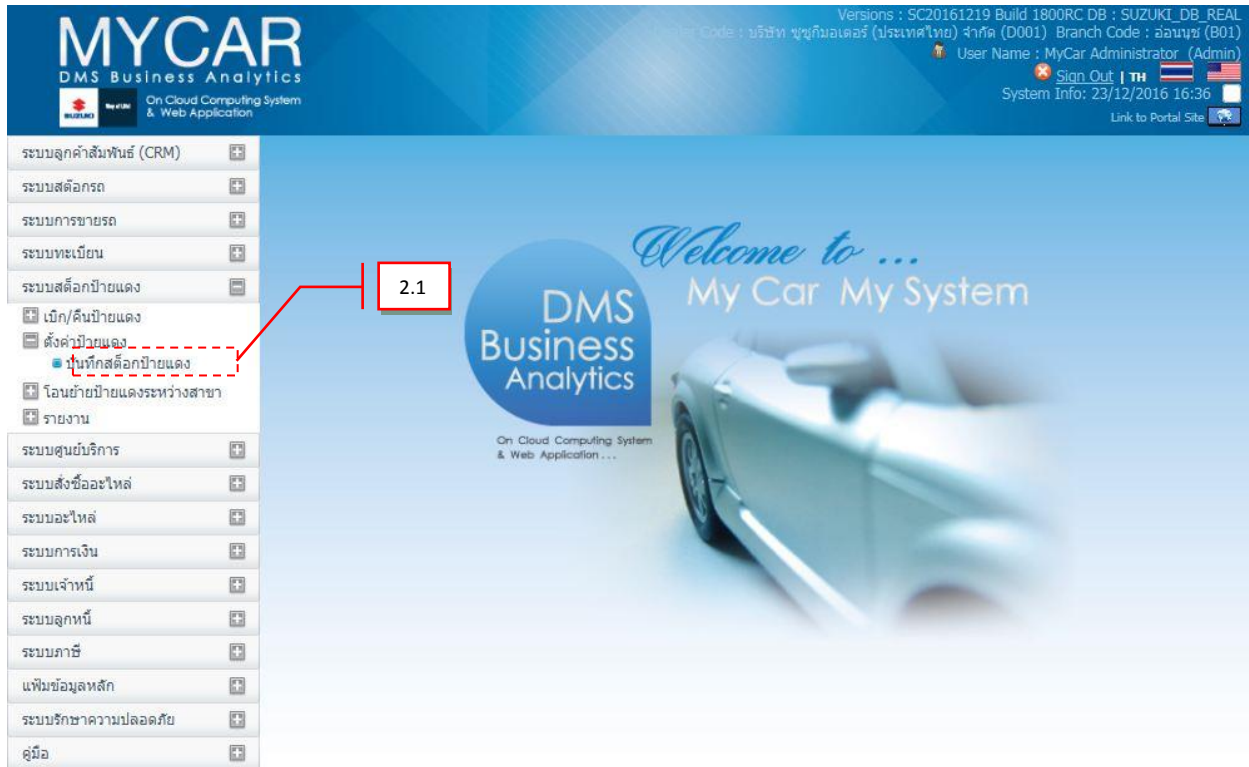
MYCAR
DMS Business Analytics
SUZUKI
On Cloud Computing System & Web Application

Versions : SC20161219 Build 1800RC DB : SUZUKI_DB_REAL
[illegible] Code : บริษัท ซูซูกิมอเตอร์ (ประเทศไทย) จำกัด (D001) Branch Code : อ่อนนุช (B01)
User Name : MyCar Administrator (Admin)
Sign Out | TH
System Info: 23/12/2016 16:36
Link to Portal Site

ระบบลูกค้าสัมพันธ์ (CRM)
ระบบสต๊อกรถ
ระบบการขายรถ
ระบบทะเบียน
ระบบสต็อกป้ายแดง
เบิก/คืนป้ายแดง
ตั้งค่าป้ายแดง
บันทึกสต็อกป้ายแดง
โอนย้ายป้ายแดงระหว่างสาขา
รายงาน
ระบบศูนย์บริการ
ระบบสั่งซื้ออะไหล่
ระบบอะไหล่
ระบบการเงิน
ระบบเจ้าหนี้
ระบบลูกหนี้
ระบบภาษี
แฟ้มข้อมูลหลัก
ระบบรักษาความปลอดภัย
คู่มือ

2.1

Welcome to ...
My Car My System
DMS Business Analytics
On Cloud Computing System & Web Application ...